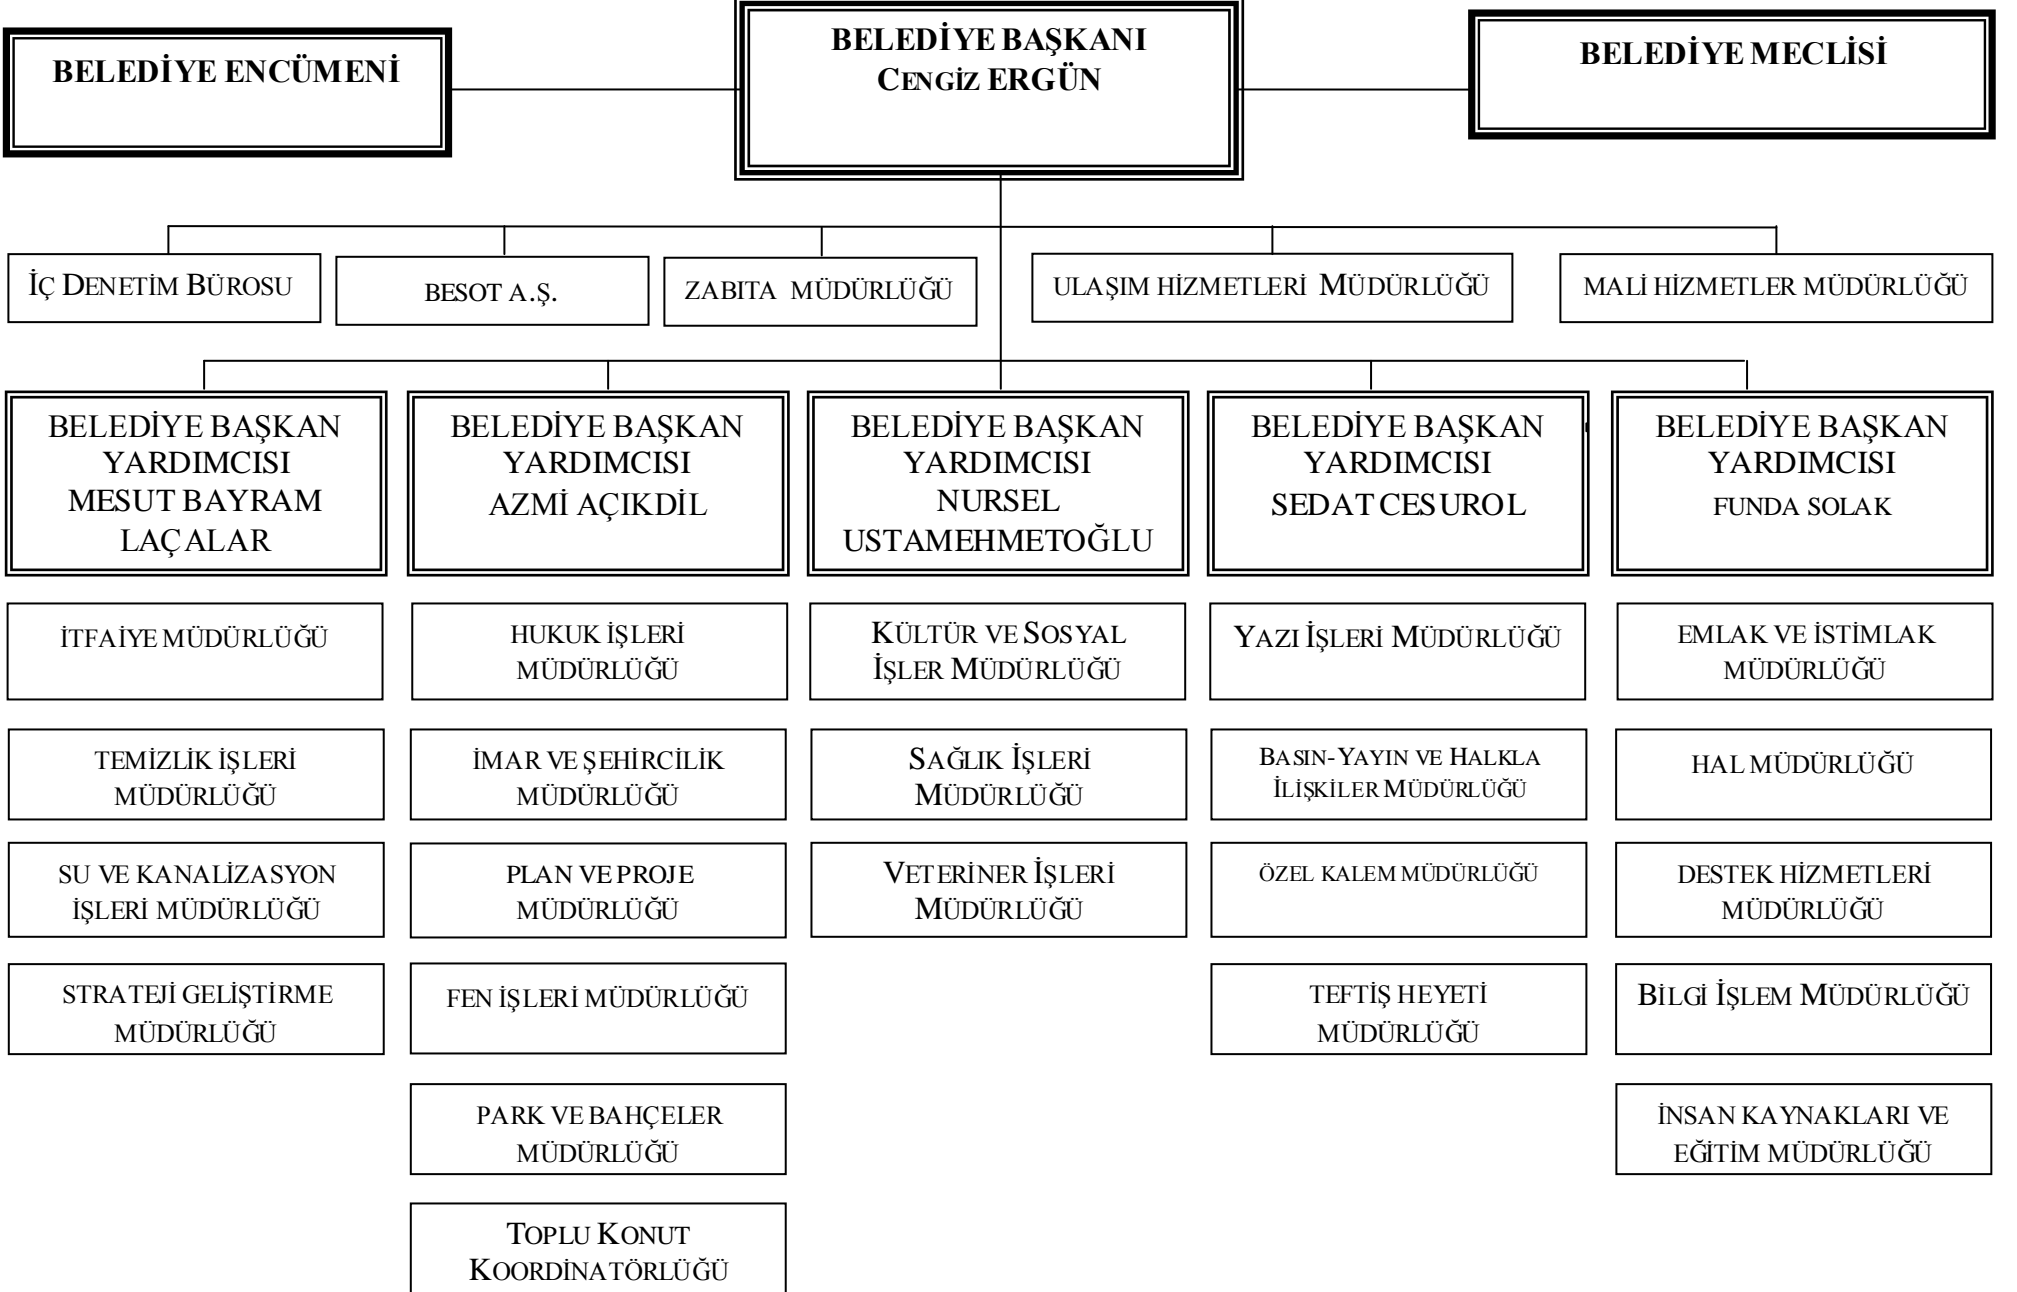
BELEDİYE ENCÜMENİ

BELEDİYE BAŞKANI
CENGİZ ERGÜN

BELEDİYE MECLİSİ

İÇ DENETİM BÜROSU

BESOT A.Ş.

ZABITA MÜDÜRLÜĞÜ

ULAŞIM HİZMETLERİ MÜDÜRLÜĞÜ

MALİ HİZMETLER MÜDÜRLÜĞÜ

BELEDİYE BAŞKAN YARDIMCISI MESUT BAYRAM LAÇALAR

BELEDİYE BAŞKAN YARDIMCISI AZMİ AÇIKDİL

BELEDİYE BAŞKAN YARDIMCISI NURSEL USTAMEHMETOĞLU

BELEDİYE BAŞKAN YARDIMCISI SEDAT CESUROL

BELEDİYE BAŞKAN YARDIMCISI FUNDA SOLAK

İTFAİYE MÜDÜRLÜĞÜ

TEMİZLİK İŞLERİ MÜDÜRLÜĞÜ

SU VE KANALİZASYON İŞLERİ MÜDÜRLÜĞÜ

STRATEJİ GELİŞTİRME MÜDÜRLÜĞÜ

HUKUK İŞLERİ MÜDÜRLÜĞÜ

İMAR VE ŞEHİRCİLİK MÜDÜRLÜĞÜ

PLAN VE PROJE MÜDÜRLÜĞÜ

FEN İŞLERİ MÜDÜRLÜĞÜ

PARK VE BAHÇELER MÜDÜRLÜĞÜ

TOPLU KONUT KOORDİNATÖRLÜĞÜ

KÜLTÜR VE SOSYAL İŞLER MÜDÜRLÜĞÜ

SAĞLIK İŞLERİ MÜDÜRLÜĞÜ

VETERİNER İŞLERİ MÜDÜRLÜĞÜ

YAZI İŞLERİ MÜDÜRLÜĞÜ

BASIN-YAYIN VE HALKLA İLİŞKİLER MÜDÜRLÜĞÜ

ÖZEL KALEM MÜDÜRLÜĞÜ

TEFTİŞ HEYETİ MÜDÜRLÜĞÜ

EMLAK VE İSTİMLAK MÜDÜRLÜĞÜ

HAL MÜDÜRLÜĞÜ

DESTEK HİZMETLERİ MÜDÜRLÜĞÜ

BİLGİ İŞLEM MÜDÜRLÜĞÜ

İNSAN KAYNAKLARI VE EĞİTİM MÜDÜRLÜĞÜ